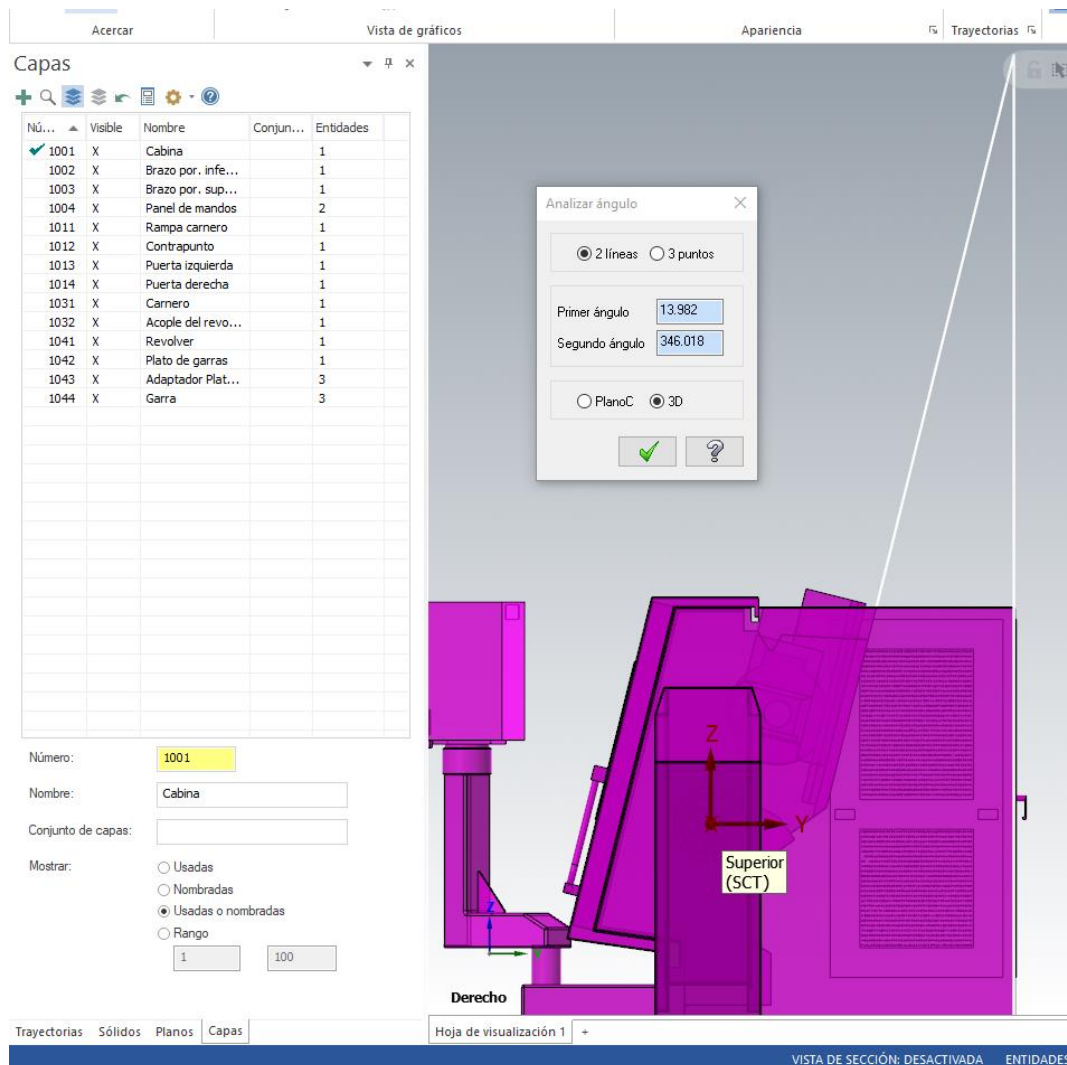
Acercar | Vista de gráficos | Apariencia | Trayectorias

Capas

| Nú... | Visible | Nombre | Conjun... | Entidades |
|---|---|---|---|---|
| ✔ 1001 | X | Cabina | | 1 |
| 1002 | X | Brazo por. infe... | | 1 |
| 1003 | X | Brazo por. sup... | | 1 |
| 1004 | X | Panel de mandos | | 2 |
| 1011 | X | Rampa carnero | | 1 |
| 1012 | X | Contrapunto | | 1 |
| 1013 | X | Puerta izquierda | | 1 |
| 1014 | X | Puerta derecha | | 1 |
| 1031 | X | Carnero | | 1 |
| 1032 | X | Acople del revo... | | 1 |
| 1041 | X | Revolver | | 1 |
| 1042 | X | Plato de garras | | 1 |
| 1043 | X | Adaptador Plat... | | 3 |
| 1044 | X | Garra | | 3 |

Número: 1001
Nombre: Cabina
Conjunto de capas:
Mostrar: Usadas
Nombradas
Usadas o nombradas
Rango
1 100

Analizar ángulo
2 líneas 3 puntos
Primer ángulo 13.982
Segundo ángulo 346.018
PlanoC 3D

Z
Y
Superior (SCT)
Z
Derecho

Trayectorias Sólidos Planos Capas
Hoja de visualización 1 +

VISTA DE SECCIÓN: DESACTIVADA ENTIDADES